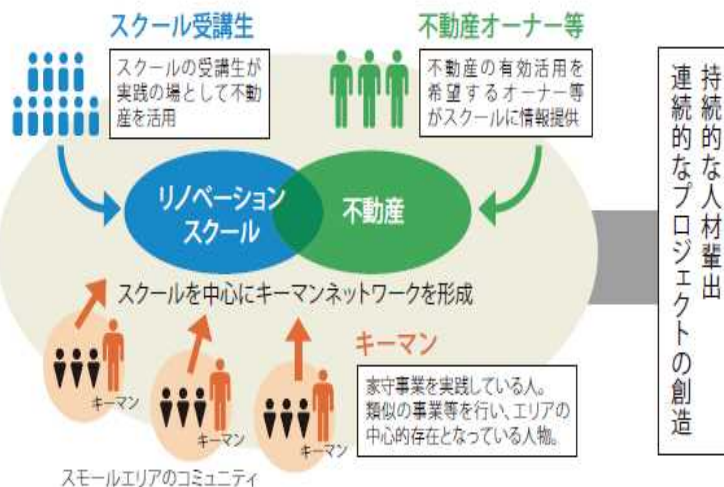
スクール受講生

スクールの受講生が実践の場として不動産を活用

不動産オーナー等

不動産の有効活用を希望するオーナー等がスクールに情報提供

リノベーションスクール

不動産

スクールを中心にキーマンネットワークを形成

キーマン

家守事業を実践している人。類似の事業等を行い、エリアの中心的存在となっている人物。

キーマン

キーマン

キーマン

スモールエリアのコミュニティ

持続的な人材輩出

連続的なプロジェクトの創造